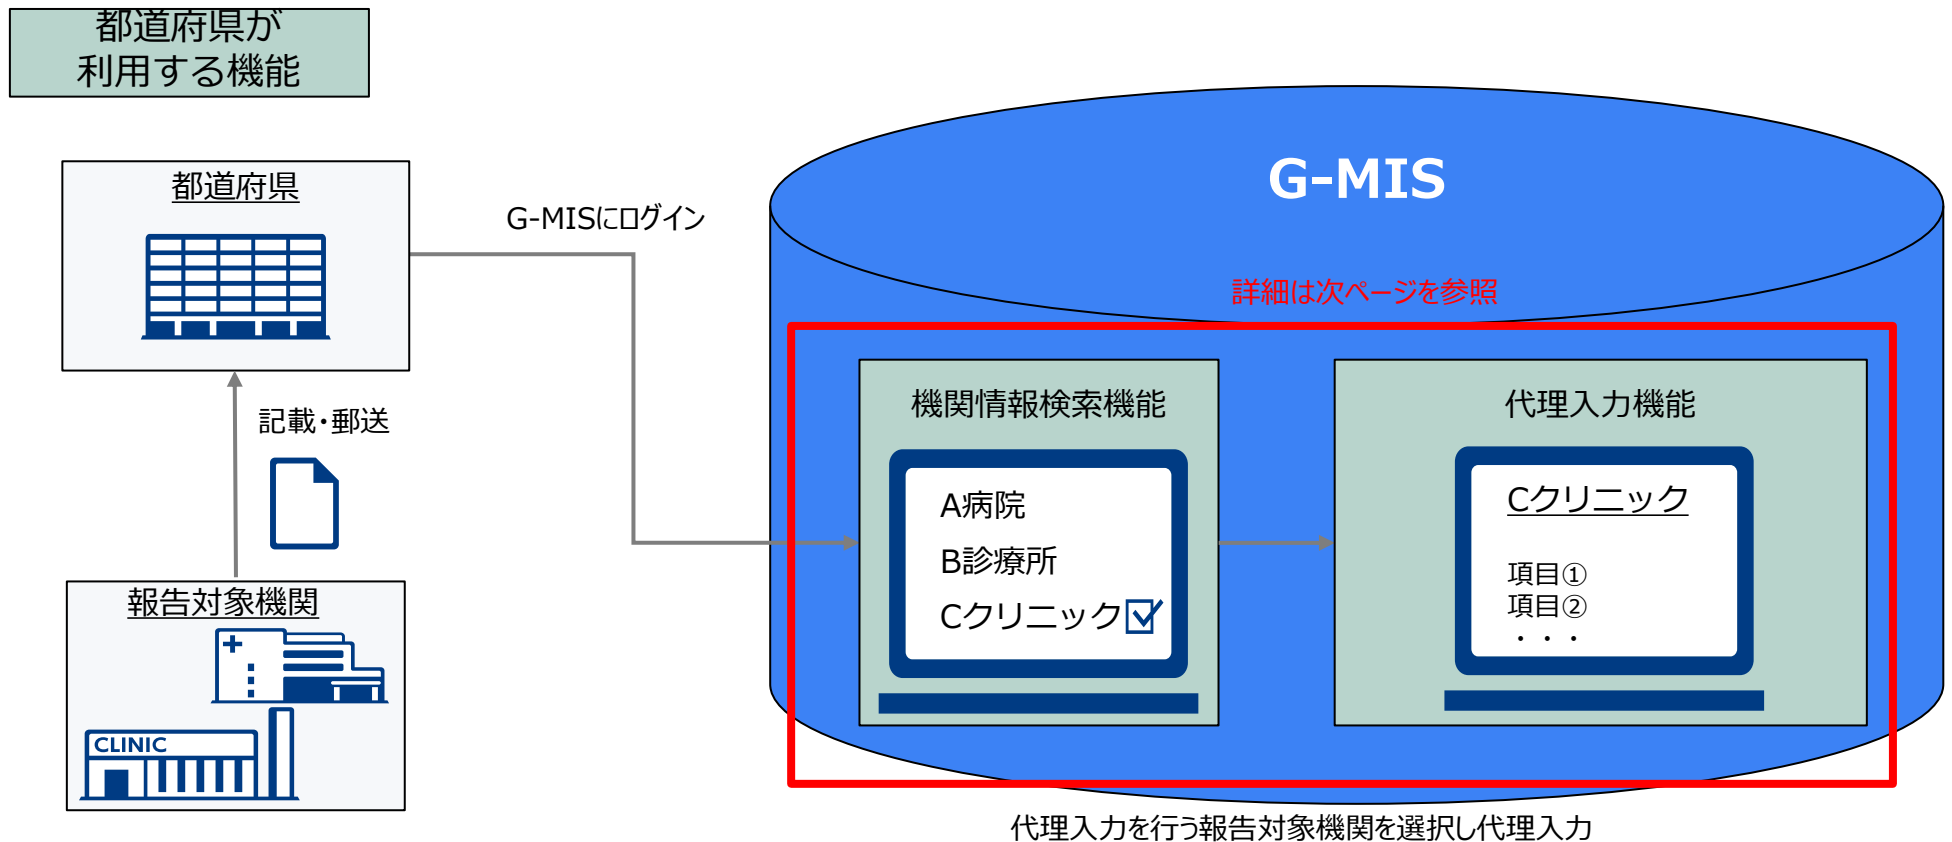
都道府県が
利用する機能

都道府県

G-MISにログイン

記載・郵送

報告対象機関

CLINIC

G-MIS

詳細は次ページを参照

機関情報検索機能

A病院
B診療所
Cクリニック

代理入力機能

Cクリニック

項目①
項目②
・・・

代理入力を行う報告対象機関を選択し代理入力